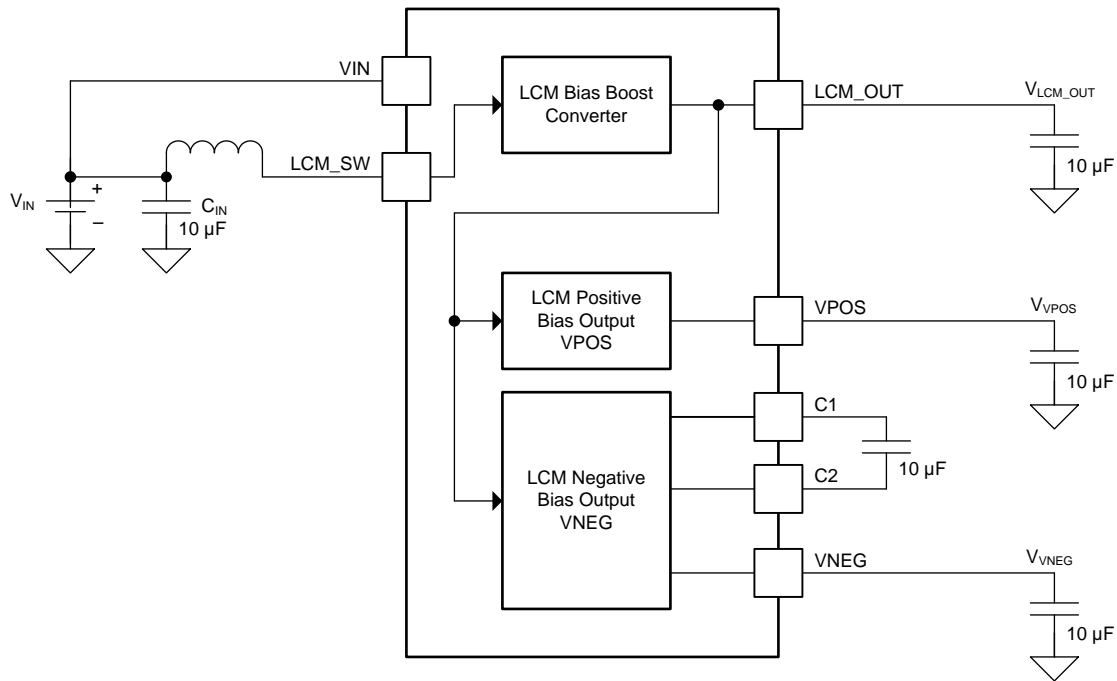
VIN

LCM Bias Boost Converter

LCM_OUT

$V_{LCM\_OUT}$

10 µF

LCM_SW

+

$V_{IN}$

−

$C_{IN}$

10 µF

LCM Positive Bias Output VPOS

VPOS

$V_{VPOS}$

10 µF

C1

10 µF

LCM Negative Bias Output VNEG

C2

VNEG

$V_{VNEG}$

10 µF